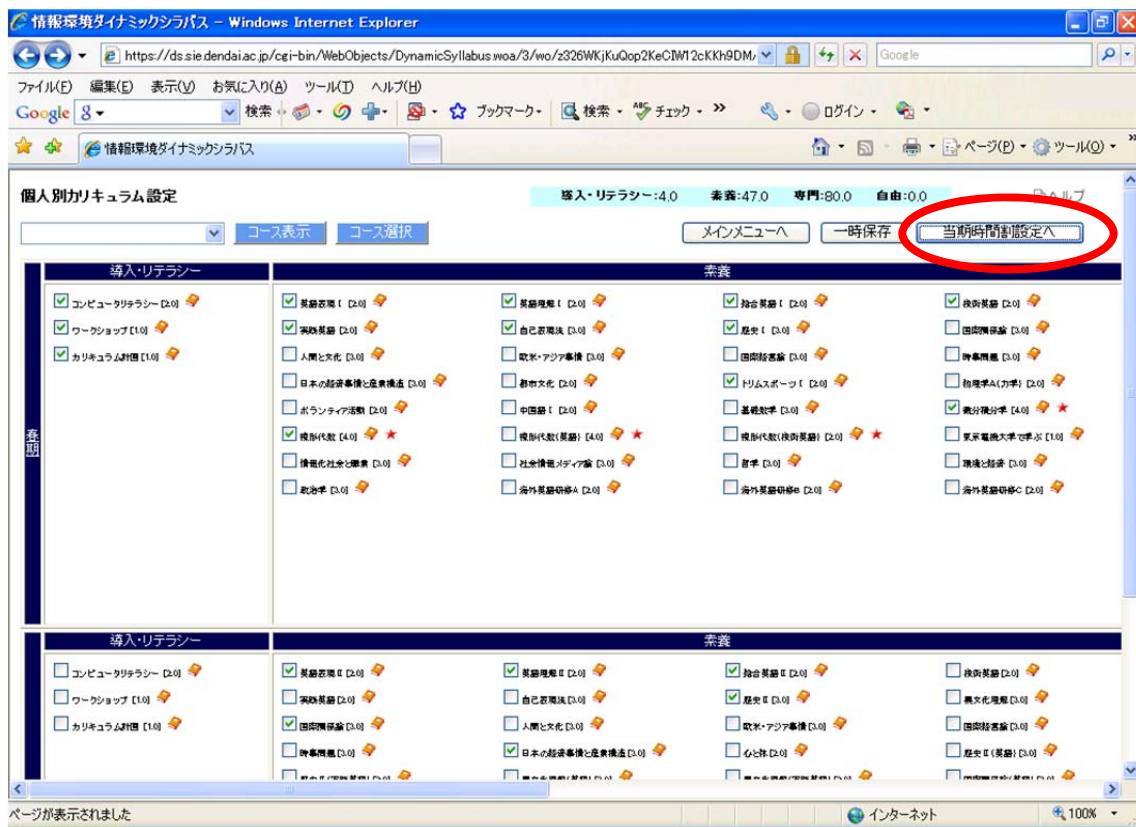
情報環境ダイナミックシラバス - Windows Internet Explorer

https://ds.sie.dendai.ac.jp/cgi-bin/WebObjects/DynamicSyllabus.woa/3/wo/z326WKjKuQop2KeCIW12cKKh9DM/

Google

ファイル(F) 編集(E) 表示(V) お気に入り(A) ツール(T) ヘルプ(H)

Google 8 検索 ブックマーク 検索 チェック ログイン

情報環境ダイナミックシラバス

ページ(P) ツール(O)

個人別カリキュラム設定

導入・リテラシー:4.0 素養:47.0 専門:80.0 自由:0.0

ヘルプ

コース表示 コース選択

メインメニューへ 一時保存 当期時間割設定へ

春期

| 導入・リテラシー | 素養 | | | |
|---|---|---|---|---|
| コンピュータリテラシー [2.0] | 英語表現 I [2.0] | 英語理解 I [2.0] | 総合英語 I [2.0] | 技術英語 [2.0] |
| ワークショップ [1.0] | 実践英語 [2.0] | 自己表現法 [3.0] | 歴史 I [3.0] | 国際関係論 [3.0] |
| カリキュラム計画 [1.0] | 人間と文化 [3.0] | 欧米・アジア事情 [3.0] | 国際経済論 [3.0] | 時事問題 [3.0] |
| | 日本の経済事情と産業構造 [3.0] | 都市文化 [2.0] | ドリムスポーツ I [2.0] | 物理学A(力学) [2.0] |
| | ボランティア活動 [2.0] | 中国語 I [2.0] | 基礎数学 [3.0] | 微分積分学 [4.0] |
| | 線形代数 [4.0] | 線形代数(英語) [4.0] | 線形代数(技術英語) [2.0] | 東京電機大学で学ぶ [1.0] |
| | 情報化社会と職業 [3.0] | 社会情報メディア論 [3.0] | 哲学 [3.0] | 環境と経済 [3.0] |
| | 政治学 [3.0] | 海外英語研修A [2.0] | 海外英語研修B [2.0] | 海外英語研修C [2.0] |

| 導入・リテラシー | 素養 | | | |
|---|---|---|---|---|
| コンピュータリテラシー [2.0] | 英語表現 II [2.0] | 英語理解 II [2.0] | 総合英語 II [2.0] | 技術英語 [2.0] |
| ワークショップ [1.0] | 実践英語 [2.0] | 自己表現法 [3.0] | 歴史 II [3.0] | 異文化理解 [3.0] |
| カリキュラム計画 [1.0] | 国際関係論 [3.0] | 人間と文化 [3.0] | 欧米・アジア事情 [3.0] | 国際経済論 [3.0] |
| | 時事問題 [3.0] | 日本の経済事情と産業構造 [3.0] | 心と体 [2.0] | 歴史 II (英語) [3.0] |
| | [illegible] | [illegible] | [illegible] | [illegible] |

ページが表示されました

インターネット

100%